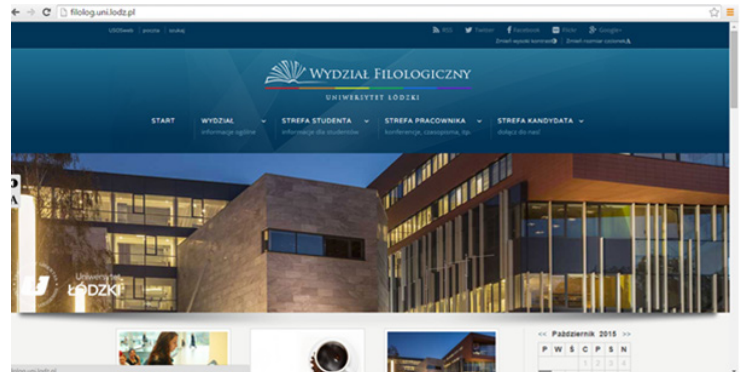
filolog.uni.lodz.pl

USOSweb | poczta | szukaj

RSS Twitter Facebook Flickr Google+

Zmień wysoki kontrast | Zmień rozmiar czcionki

Wydział Filologiczny

Uniwersytet Łódzki

START

WYDZIAŁ
informacje ogólne

STREFA STUDENTA
informacje dla studentów

STREFA PRACOWNIKA
konferencje, czasopisma, itp.

STREFA KANDYDATA
dołącz do nas!

Uniwersytet ŁÓDZKI

<< Październik 2015 >>

| P | W | Ś | C | P | S | N |
|---|---|---|---|---|---|---|
| | | | 1 | 2 | 3 | 4 |